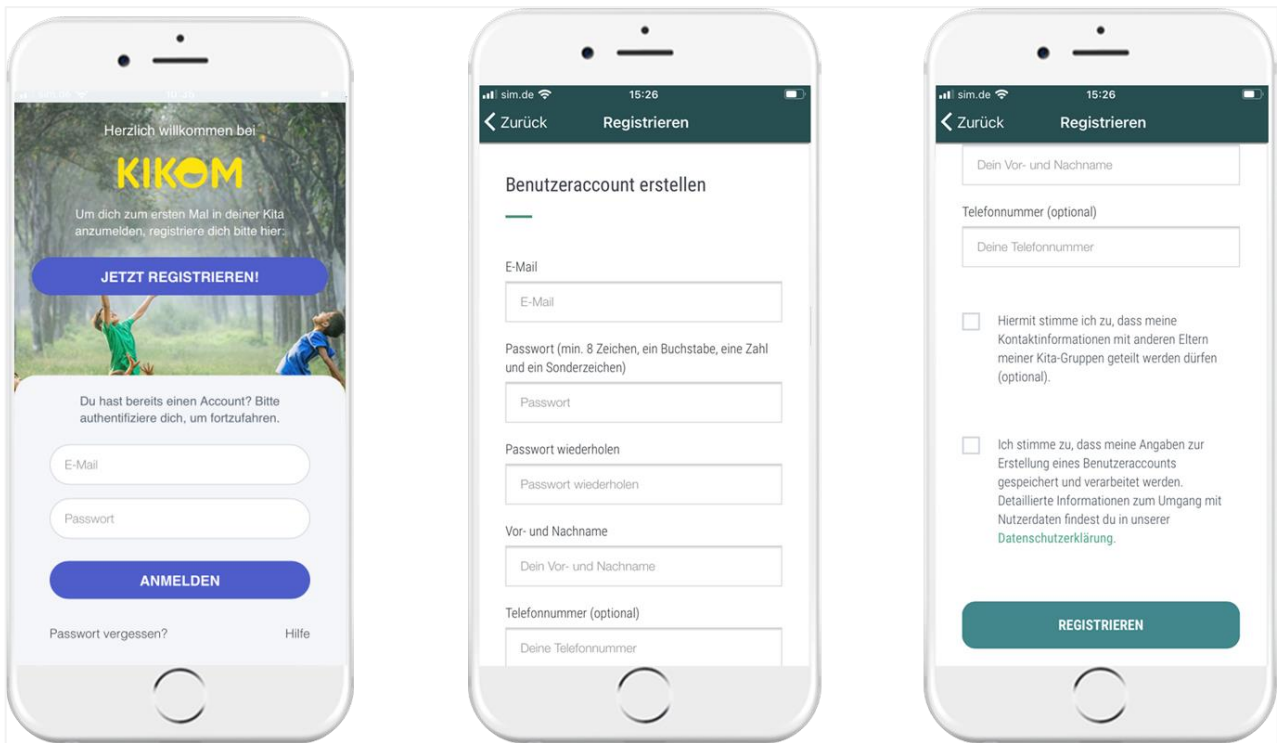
Herzlich willkommen bei

KIKOM

Um dich zum ersten Mal in deiner Kita anzumelden, registriere dich bitte hier:

JETZT REGISTRIEREN!

Du hast bereits einen Account? Bitte authentifiziere dich, um fortzufahren.

E-Mail

Passwort

ANMELDEN

Passwort vergessen?

Hilfe

sim.de 15:26

Zurück Registrieren

Benutzeraccount erstellen

E-Mail

E-Mail

Passwort (min. 8 Zeichen, ein Buchstabe, eine Zahl und ein Sonderzeichen)

Passwort

Passwort wiederholen

Passwort wiederholen

Vor- und Nachname

Dein Vor- und Nachname

Telefonnummer (optional)

Deine Telefonnummer

sim.de 15:26

Zurück Registrieren

Dein Vor- und Nachname

Telefonnummer (optional)

Deine Telefonnummer

Hiermit stimme ich zu, dass meine Kontaktinformationen mit anderen Eltern meiner Kita-Gruppen geteilt werden dürfen (optional).

Ich stimme zu, dass meine Angaben zur Erstellung eines Benutzeraccounts gespeichert und verarbeitet werden. Detaillierte Informationen zum Umgang mit Nutzerdaten findest du in unserer Datenschutzerklärung.

REGISTRIEREN